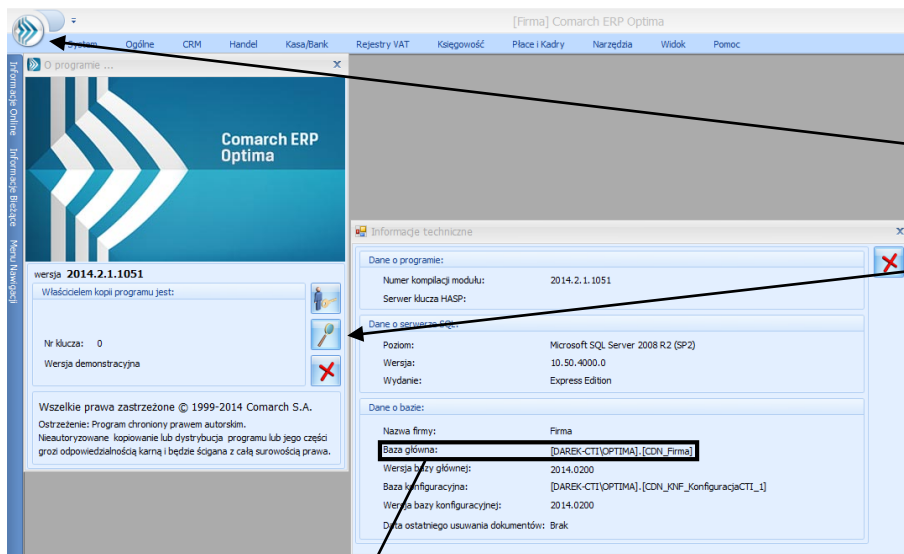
[Firma] Comarch ERP Optima

System Ogólne CRM Handel Kasa/Bank Rejestry VAT Księgowość Płace i Kadry Narzędzia Widok Pomoc

Informacje Online Informacje Bieżące Menu Nawigacji

O programie ...

Comarch ERP Optima

wersja 2014.2.1.1051

Właścicielem kopii programu jest:

Nr klucza: 0

Wersja demonstracyjna

Wszelkie prawa zastrzeżone © 1999-2014 Comarch S.A.

Ostrzeżenie: Program chroniony prawem autorskim.
Nieautoryzowane kopiowanie lub dystrybucja programu lub jego części grozi odpowiedzialnością karną i będzie ścigana z całą surowością prawa.

Informacje techniczne

Dane o programie:

| | |
|---|---|
| Numer kompilacji modułu: | 2014.2.1.1051 |
| Serwer klucza HASP: | |

Dane o serwerze SQL:

| | |
|---|---|
| Poziom: | Microsoft SQL Server 2008 R2 (SP2) |
| Wersja: | 10.50.4000.0 |
| Wydanie: | Express Edition |

Dane o bazie:

| | |
|---|---|
| Nazwa firmy: | Firma |
| Baza główna: | [DAREK-CTI\OPTIMA].[CDN_Firma] |
| Wersja bazy głównej: | 2014.0200 |
| Baza konfiguracyjna: | [DAREK-CTI\OPTIMA].[CDN_KNF_KonfiguracjaCTI_1] |
| Wersja bazy konfiguracyjnej: | 2014.0200 |
| Data ostatniego usuwania dokumentów: | Brak |